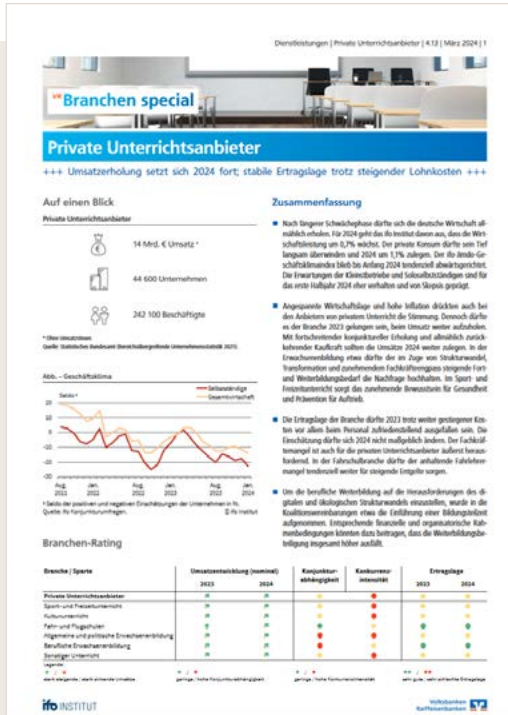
Dienstleistungen | Private Unterrichtsanbieter | 4.13 | März 2024 | 1

Branchen special

Private Unterrichtsanbieter

+++ Umsatzerholung setzt sich 2024 fort; stabile Ertragslage trotz steigender Lohnkosten +++

Auf einen Blick

Private Unterrichtsanbieter

14 Mrd. € Umsatz *

44 600 Unternehmen

242 100 Beschäftigte

* Ohne Umsatzsteuer.
Quelle: Statistisches Bundesamt (Dienstleistungsstatistik 2021).

Abb. – Geschäftsklima

Selbstständige
Gesamtwirtschaft

Saldo *

20
10
0
-10
-20
-30

Aug. 2021
Jan. 2022
Aug. 2022
Jan. 2023
Aug. 2023
Jan. 2024

* Saldo der positiven und negativen Einschätzungen der Unternehmen in %.
Quelle: ifo Konjunkturumfragen.
© ifo Institut

Zusammenfassung

Nach langer Schwächephase dürfte sich die deutsche Wirtschaft allmählich erholen. Für 2024 geht das ifo Institut davon aus, dass die Wirtschaftsleistung um 0,7% wächst. Der private Konsum dürfte sein Tief langsam überwinden und 2024 um 1,1% zulegen. Der ifo-Geschäftsklimaindex blieb bis Anfang 2024 tendenziell abwärtsgerichtet. Die Erwartungen der Kleinstbetriebe und Soloselbstständigen sind für das erste Halbjahr 2024 eher verhalten und von Skepsis geprägt.

Angespannte Wirtschaftslage und hohe Inflation drücken auch bei den Anbietern von privatem Unterricht die Stimmung. Dennoch dürfte es der Branche 2023 gelungen sein, beim Umsatz weiter aufzuholen. Mit fortschreitender konjunktureller Erholung und allmählich zurückkehrender Kaufkraft sollten die Umsätze 2024 weiter zulegen. In der Erwachsenenbildung etwa dürfte der im Zuge von Strukturwandel, Transformation und zunehmendem Fachkräfteengpass steigende Fort- und Weiterbildungsbedarf die Nachfrage hochhalten. Im Sport- und Freizeitunterricht sorgt das zunehmende Bewusstsein für Gesundheit und Prävention für Auftrieb.

Die Ertragslage der Branche dürfte 2023 trotz weiter gestiegener Kosten vor allem beim Personal zufriedenstellend ausgefallen sein. Die Einschätzung dürfte sich 2024 nicht maßgeblich ändern. Der Fachkräftemangel ist auch für die privaten Unterrichtsanbieter äußerst herausfordernd. In der Fahrschulbranche dürfte der anhaltende Fahrlehrermangel tendenziell weiter für steigende Entgelte sorgen.

Um die berufliche Weiterbildung auf die Herausforderungen des digitalen und ökologischen Strukturwandels einzustellen, wurde in den Koalitionsvereinbarungen etwa die Einführung einer Bildungsteilzeit aufgenommen. Entsprechende finanzielle und organisatorische Rahmenbedingungen könnten dazu beitragen, dass die Weiterbildungsbeteiligung insgesamt höher ausfällt.

Branchen-Rating

| Branche / Sparte | Umsatzentwicklung (nominal) 2023 | Umsatzentwicklung (nominal) 2024 | Konjunkturabhängigkeit | Konkurrenzintensität | Ertragslage 2023 | Ertragslage 2024 |
|---|---|---|---|---|---|---|
| Private Unterrichtsanbieter | | | | | | |
| Sport- und Freizeitunterricht | | | | | | |
| Kulturunterricht | | | | | | |
| Fahr- und Flugschulen | | | | | | |
| Allgemeine und politische Erwachsenenbildung | | | | | | |
| Berufliche Erwachsenenbildung | | | | | | |
| Sonstiger Unterricht | | | | | | |

Legende:
stark steigende / stark sinkende Umsätze
geringe / hohe Konjunkturabhängigkeit
geringe / hohe Konkurrenzintensität
sehr gute / sehr schlechte Ertragslage

ifo INSTITUT

Volksbanken Raiffeisenbanken